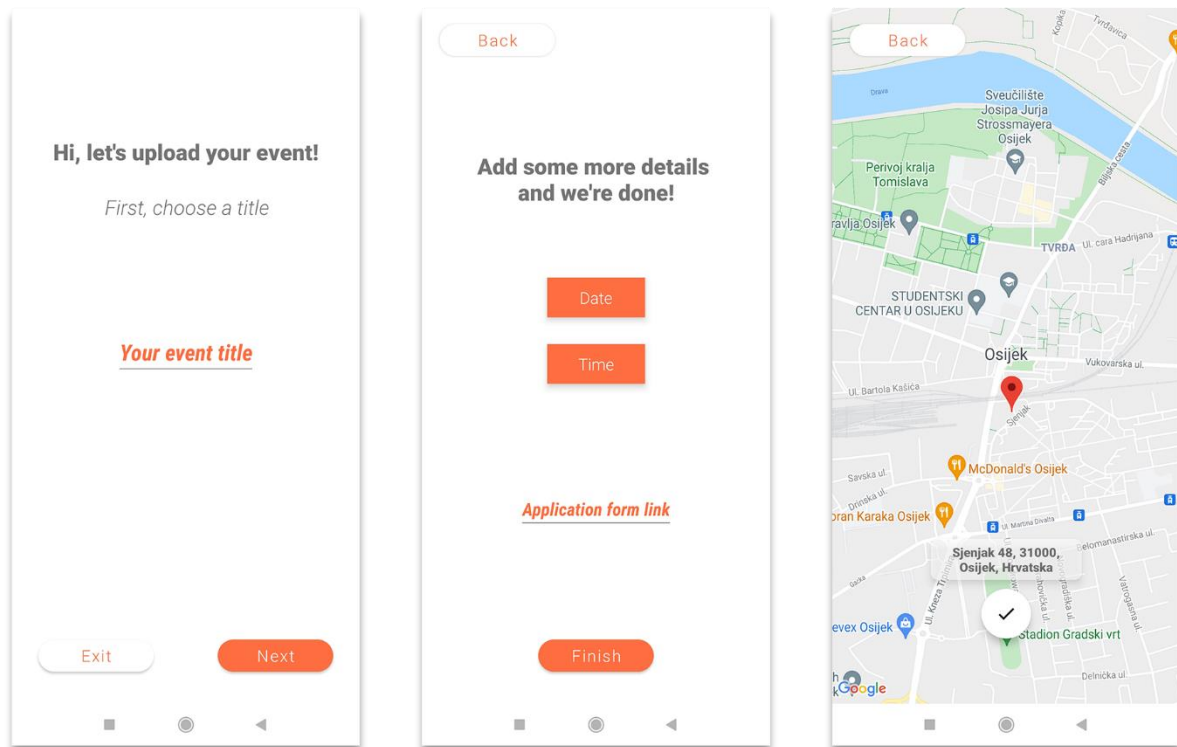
Hi, let's upload your event!

First, choose a title

Your event title

Exit

Next

Back

Add some more details and we're done!

Date

Time

Application form link

Finish

Back

Kopika

Tvrđavica

Drava

Sveučilište Josipa Jurja Strossmayera Osijek

Perivoj kralja Tomislava

Bijelska cesta

ravlja Osijek

TVRĐA

Ul. cara Hadrijana

STUDENTSKI CENTAR U OSIJEKU

Osijek

Vukovarska ul.

Ul. Bartola Kašića

Sjenjak

Savska ul.

Drinska ul.

McDonald's Osijek

bran Karaka Osijek

Ul. Martina Divalta

Jelomanastirska ul.

Sjenjak 48, 31000, Osijek, Hrvatska

Ul. Kneza Trpimira

Varaždinska ul.

Vinkovačka ul.

evex Osijek

Stadion Gradski vrt

Delnička ul.

Google